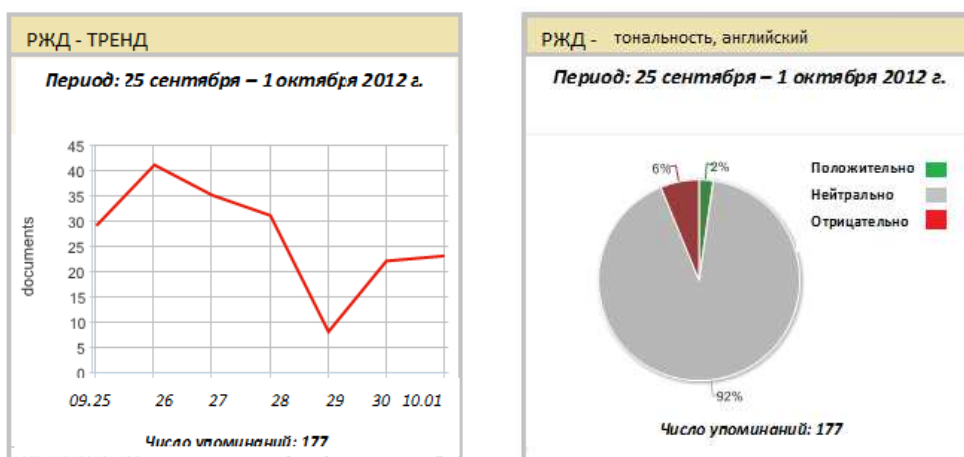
РЖД - ТРЕНД

Период: 25 сентября – 1 октября 2012 г.

45
40
35
30
25
20
15
10
5
0

documents

09.25 26 27 28 29 30 10.01

Число упоминаний: 177

РЖД - тональность, английский

Период: 25 сентября – 1 октября 2012 г.

6%
2%
92%

Положительно
Нейтрально
Отрицательно

Число упоминаний: 177